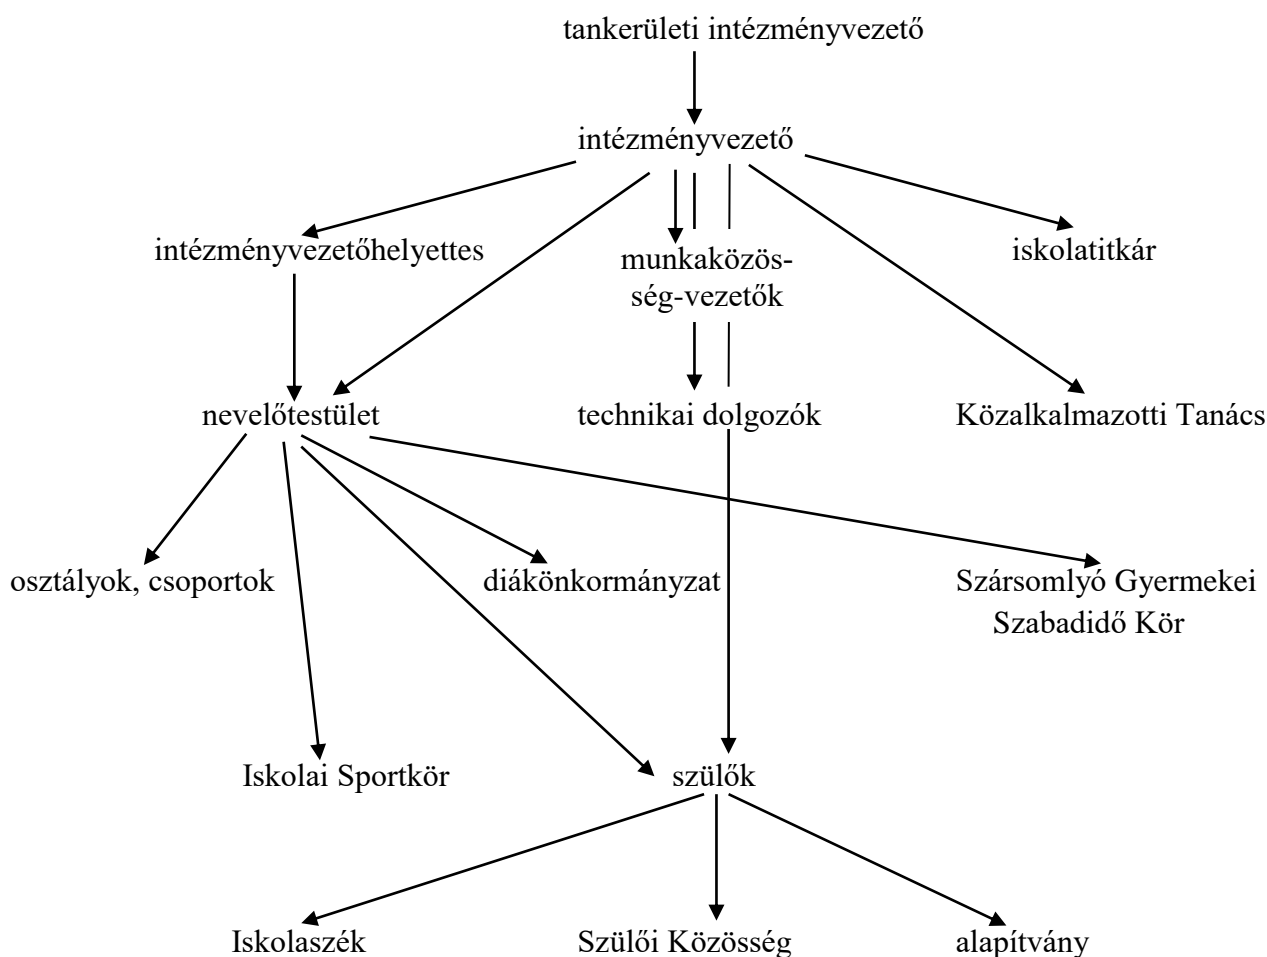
tankerületi intézményvezető

intézményvezető

intézményvezetőhelyettes

munkaközösség-vezetők

iskolatitkár

nevelőtestület

technikai dolgozók

Közalkalmazotti Tanács

osztályok, csoportok

diákönkormányzat

Szársomlyó Gyermekei Szabadidő Kör

Iskolai Sportkör

szülők

Iskolaszék

Szülői Közösség

alapítvány